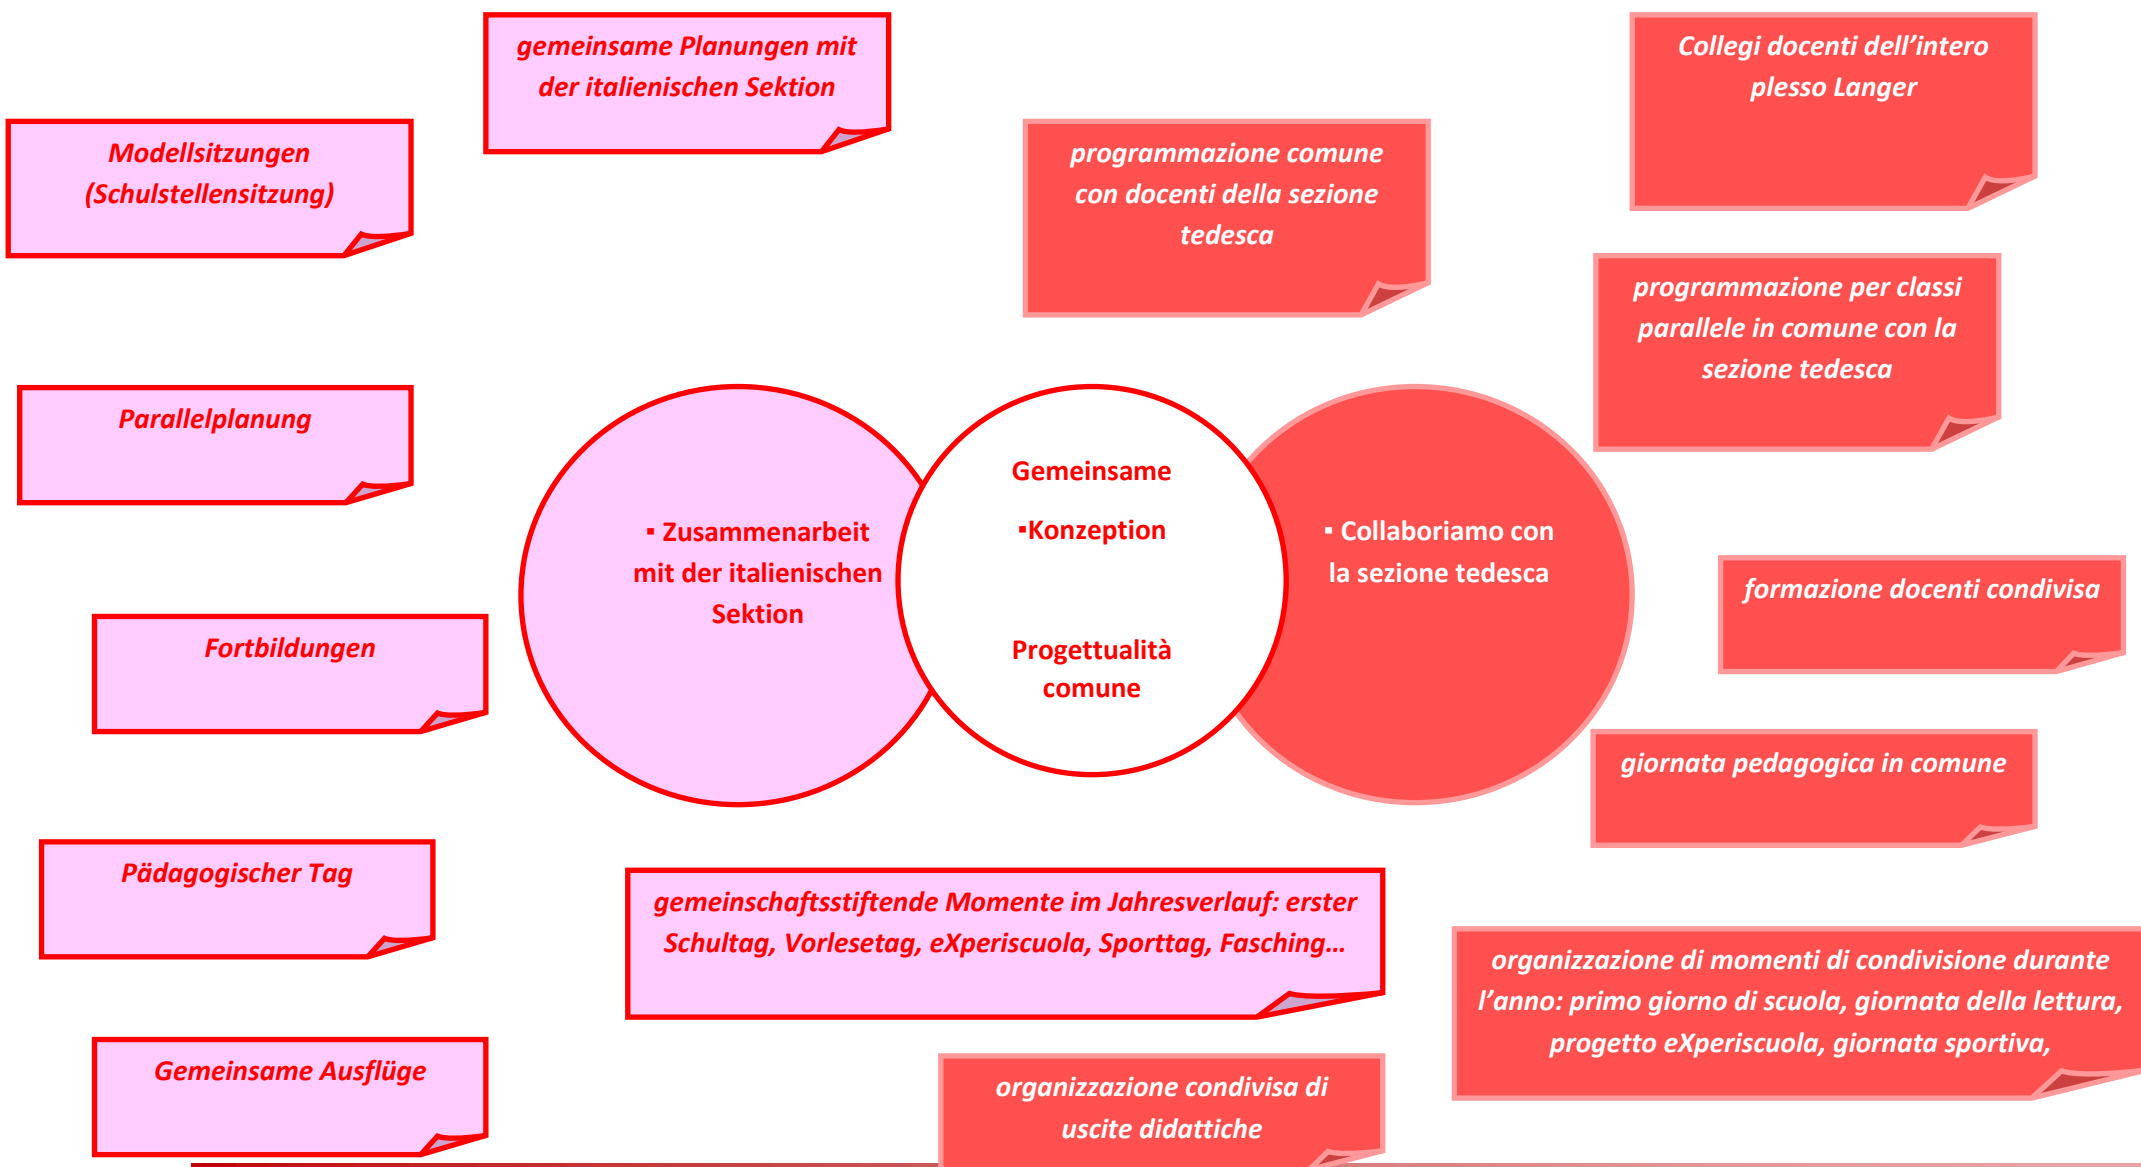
gemeinsame Planungen mit der italienischen Sektion

Collegi docenti dell'intero plesso Langer

Modellsitzungen (Schulstellensitzung)

programmazione comune con docenti della sezione tedesca

programmazione per classi parallele in comune con la sezione tedesca

Parallelplanung

▪ Zusammenarbeit mit der italienischen Sektion

Gemeinsame

▪Konzeption

Progettualità comune

▪ Collaboriamo con la sezione tedesca

formazione docenti condivisa

Fortbildungen

giornata pedagogica in comune

Pädagogischer Tag

gemeinschaftsstiftende Momente im Jahresverlauf: erster Schultag, Vorlesetag, eXperiscuola, Sporttag, Fasching…

organizzazione di momenti di condivisione durante l'anno: primo giorno di scuola, giornata della lettura, progetto eXperiscuola, giornata sportiva,

Gemeinsame Ausflüge

organizzazione condivisa di uscite didattiche